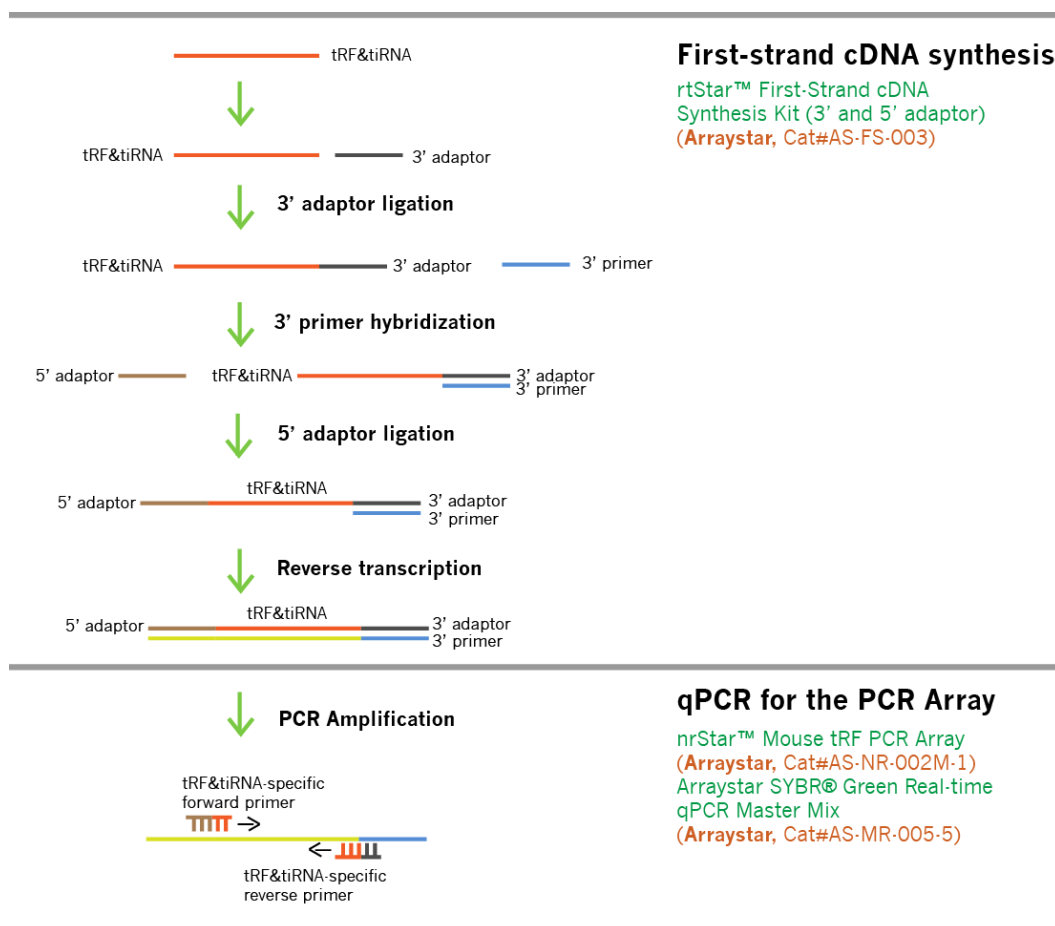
tRF&tiRNA

First-strand cDNA synthesis

rtStar™ First-Strand cDNA Synthesis Kit (3' and 5' adaptor) (Arraystar, Cat#AS-FS-003)

tRF&tiRNA 3' adaptor

3' adaptor ligation

tRF&tiRNA 3' adaptor 3' primer

3' primer hybridization

5' adaptor tRF&tiRNA 3' adaptor 3' primer

5' adaptor ligation

5' adaptor tRF&tiRNA 3' adaptor 3' primer

Reverse transcription

5' adaptor tRF&tiRNA 3' adaptor 3' primer

PCR Amplification

qPCR for the PCR Array

nrStar™ Mouse tRF PCR Array (Arraystar, Cat#AS-NR-002M-1) Arraystar SYBR® Green Real-time qPCR Master Mix (Arraystar, Cat#AS-MR-005-5)

tRF&tiRNA-specific forward primer

tRF&tiRNA-specific reverse primer